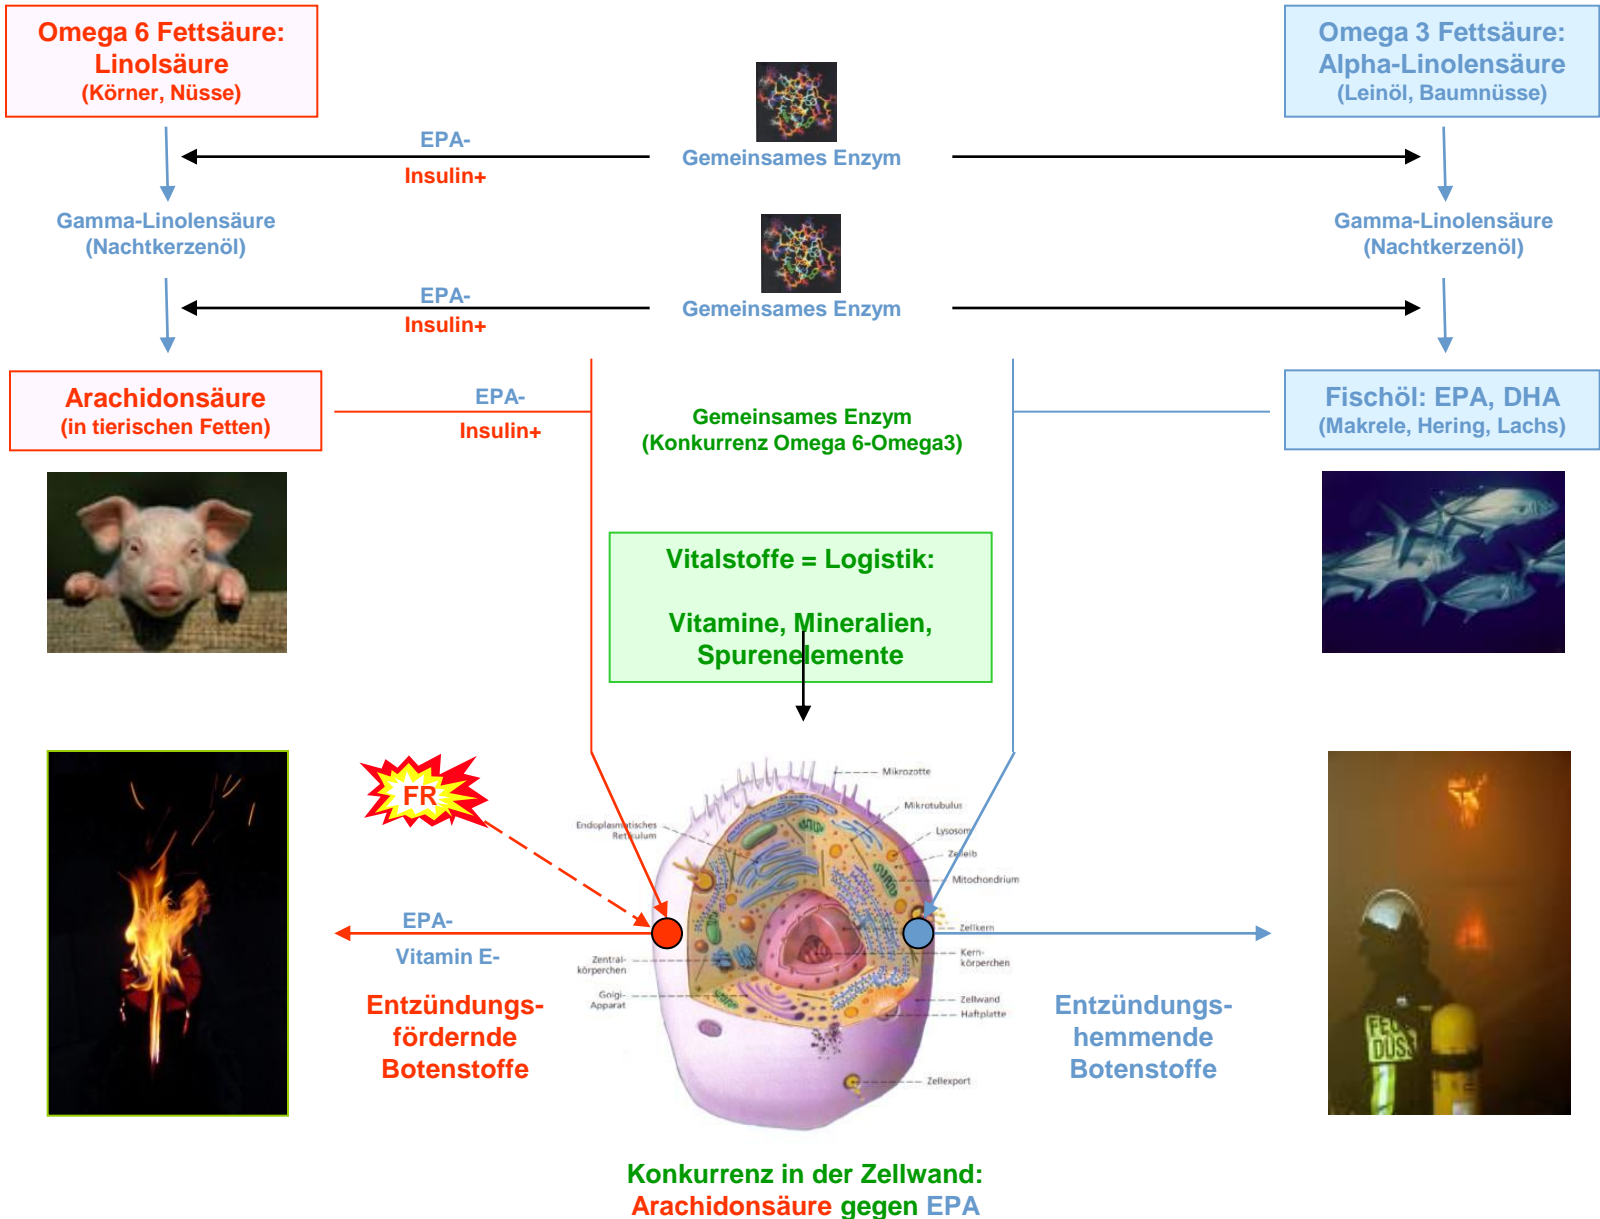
Omega 6 Fettsäure:
Linolsäure
(Körner, Nüsse)

Omega 3 Fettsäure:
Alpha-Linolensäure
(Leinöl, Baumnüsse)

EPA-
Insulin+

Gemeinsames Enzym

Gamma-Linolensäure
(Nachtkerzenöl)

Gamma-Linolensäure
(Nachtkerzenöl)

EPA-
Insulin+

Gemeinsames Enzym

Arachidonsäure
(in tierischen Fetten)

EPA-
Insulin+

Gemeinsames Enzym
(Konkurrenz Omega 6-Omega3)

Fischöl: EPA, DHA
(Makrele, Hering, Lachs)

Vitalstoffe = Logistik:

Vitamine, Mineralien, Spurenelemente

FR

Mikrozotte
Mikrotubulus
Endoplasmatisches Retikulum
Lysosom
Zelleib
Mitochondrium
Zellkern
Kernkörperchen
Zentralkörperchen
Golgi-Apparat
Zellwand
Haftplatte
Zellexport

EPA-
Vitamin E-

Entzündungsfördernde Botenstoffe

Entzündungshemmende Botenstoffe

FEU
DÜS

Konkurrenz in der Zellwand:
Arachidonsäure gegen EPA